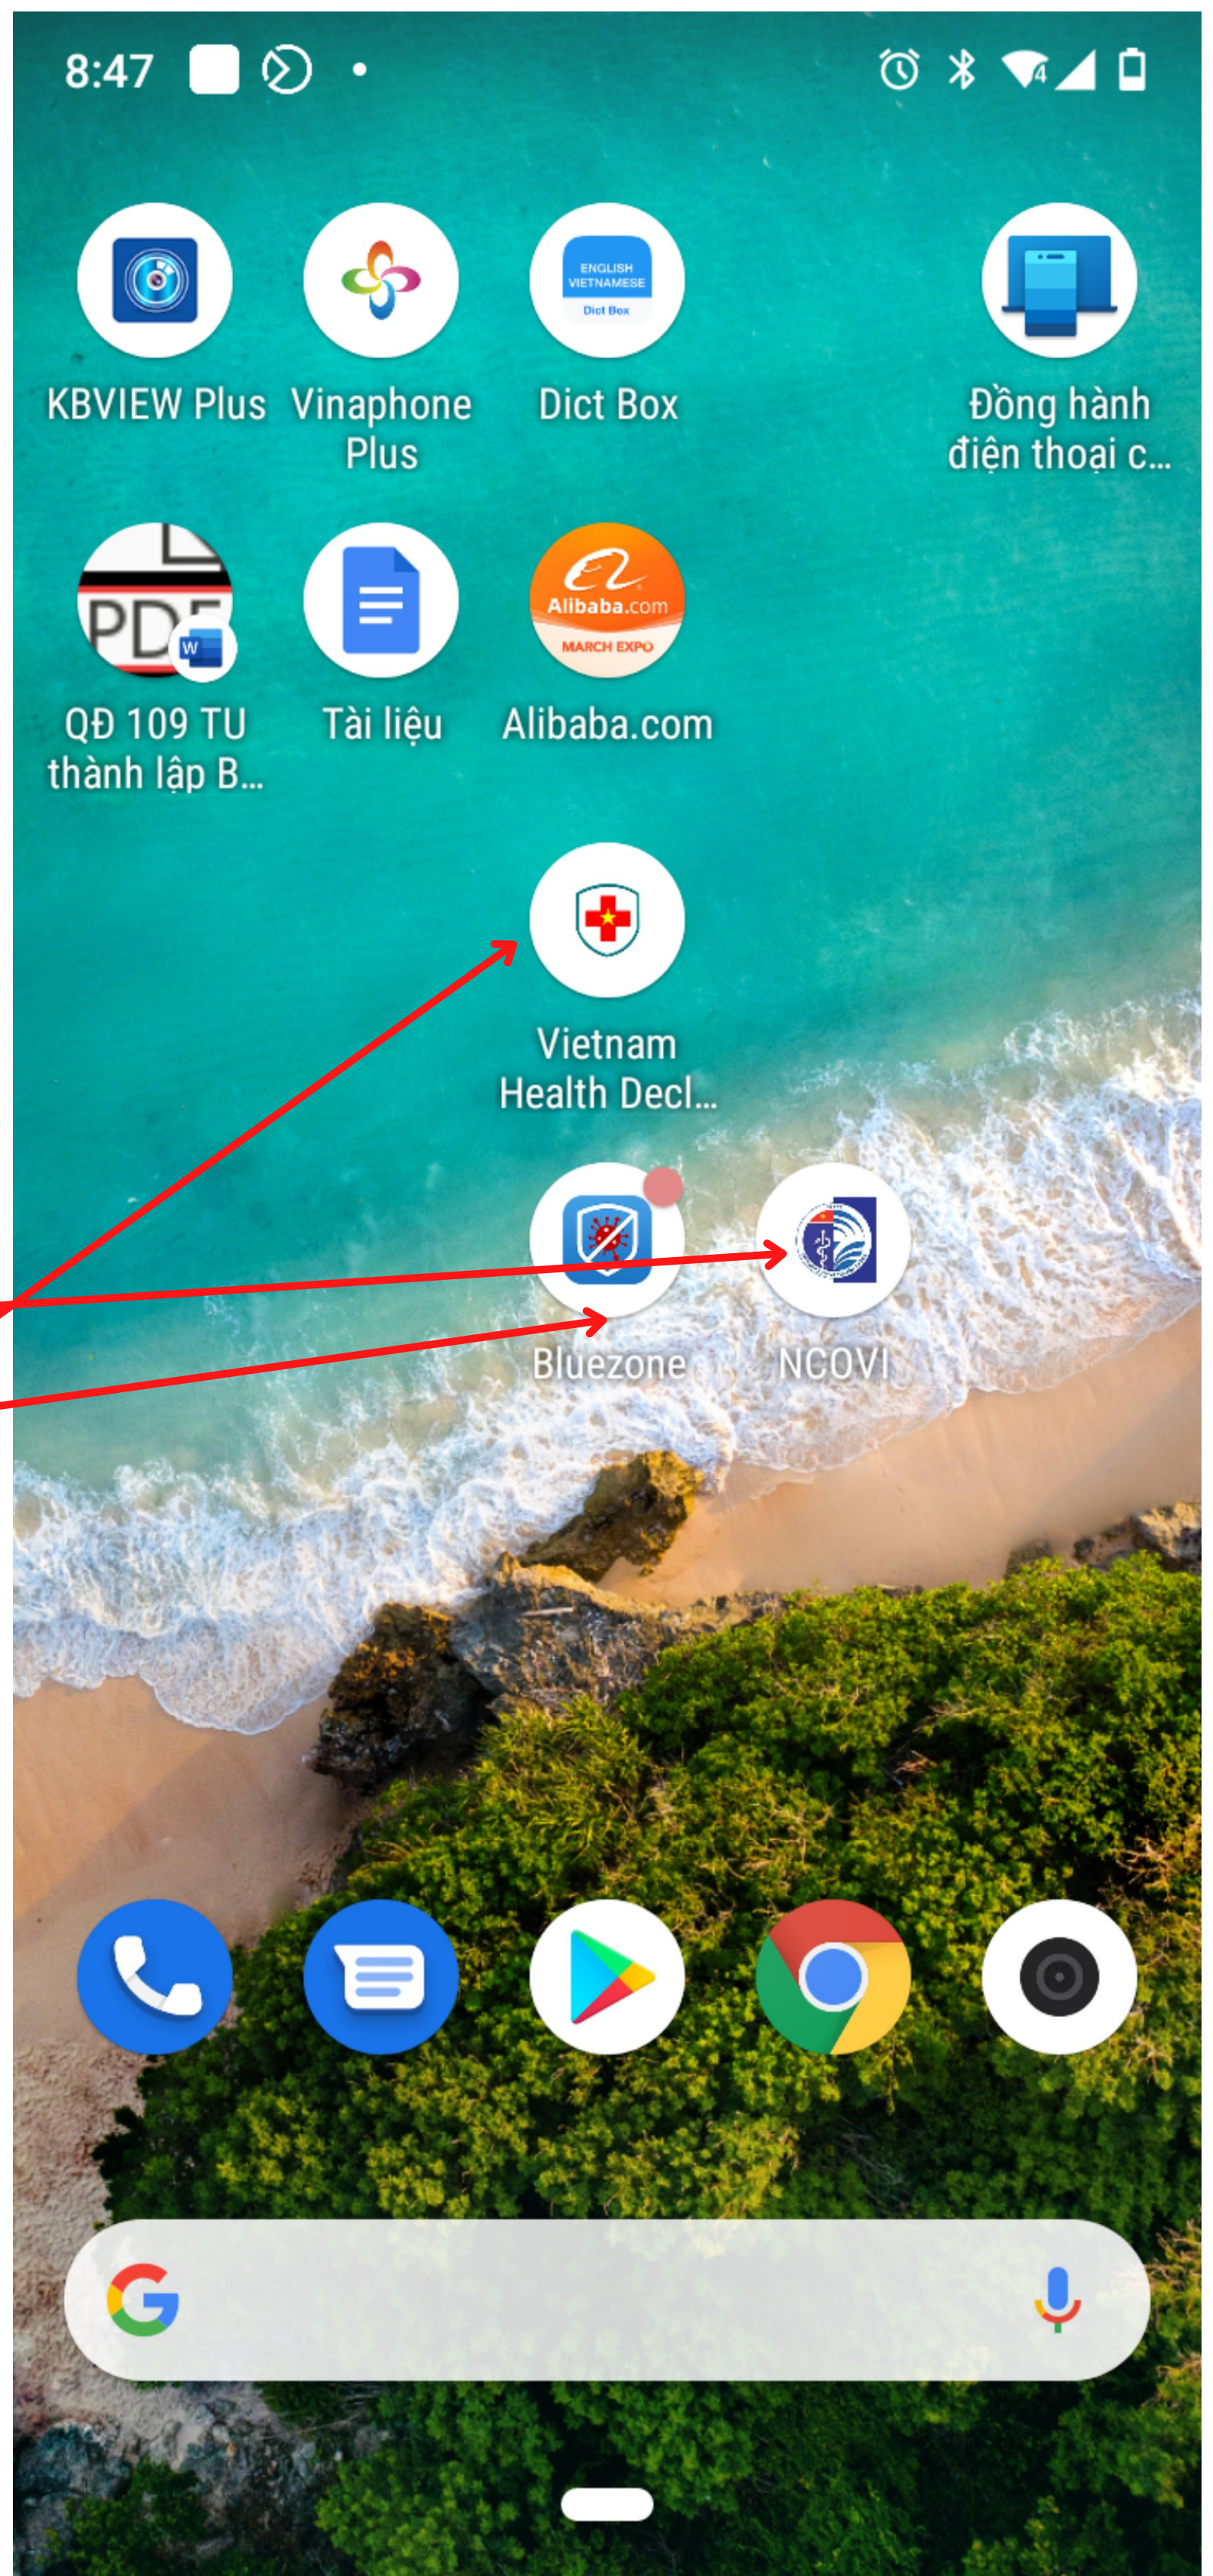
8:47

ENGLISH VIETNAMESE Dict Box

KBVIEW Plus

Vinaphone Plus

Dict Box

Đồng hành điện thoại c...

PDF

W

Alibaba.com MARCH EXPO

QĐ 109 TU thành lập B...

Tài liệu

Alibaba.com

Vietnam Health Decl...

Bluezone

NCOVI